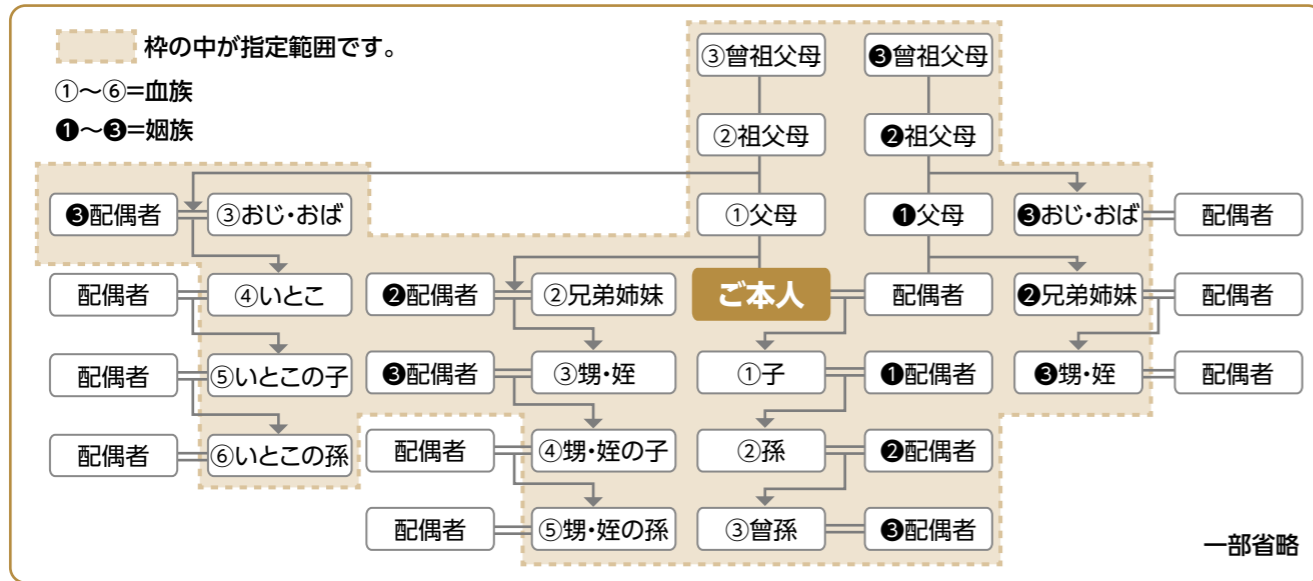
枠の中が指定範囲です。

①〜⑥=血族

❶〜❸=姻族

③曽祖父母　❸曽祖父母

②祖父母　❷祖父母

❸配偶者　③おじ・おば　①父母　❶父母　❸おじ・おば　配偶者

配偶者　④いとこ　❷配偶者　②兄弟姉妹　ご本人　配偶者　❷兄弟姉妹　配偶者

配偶者　⑤いとこの子　❸配偶者　③甥・姪　①子　❶配偶者　❸甥・姪　配偶者

配偶者　⑥いとこの孫　配偶者　④甥・姪の子　②孫　❷配偶者

配偶者　⑤甥・姪の孫　③曽孫　❸配偶者

一部省略